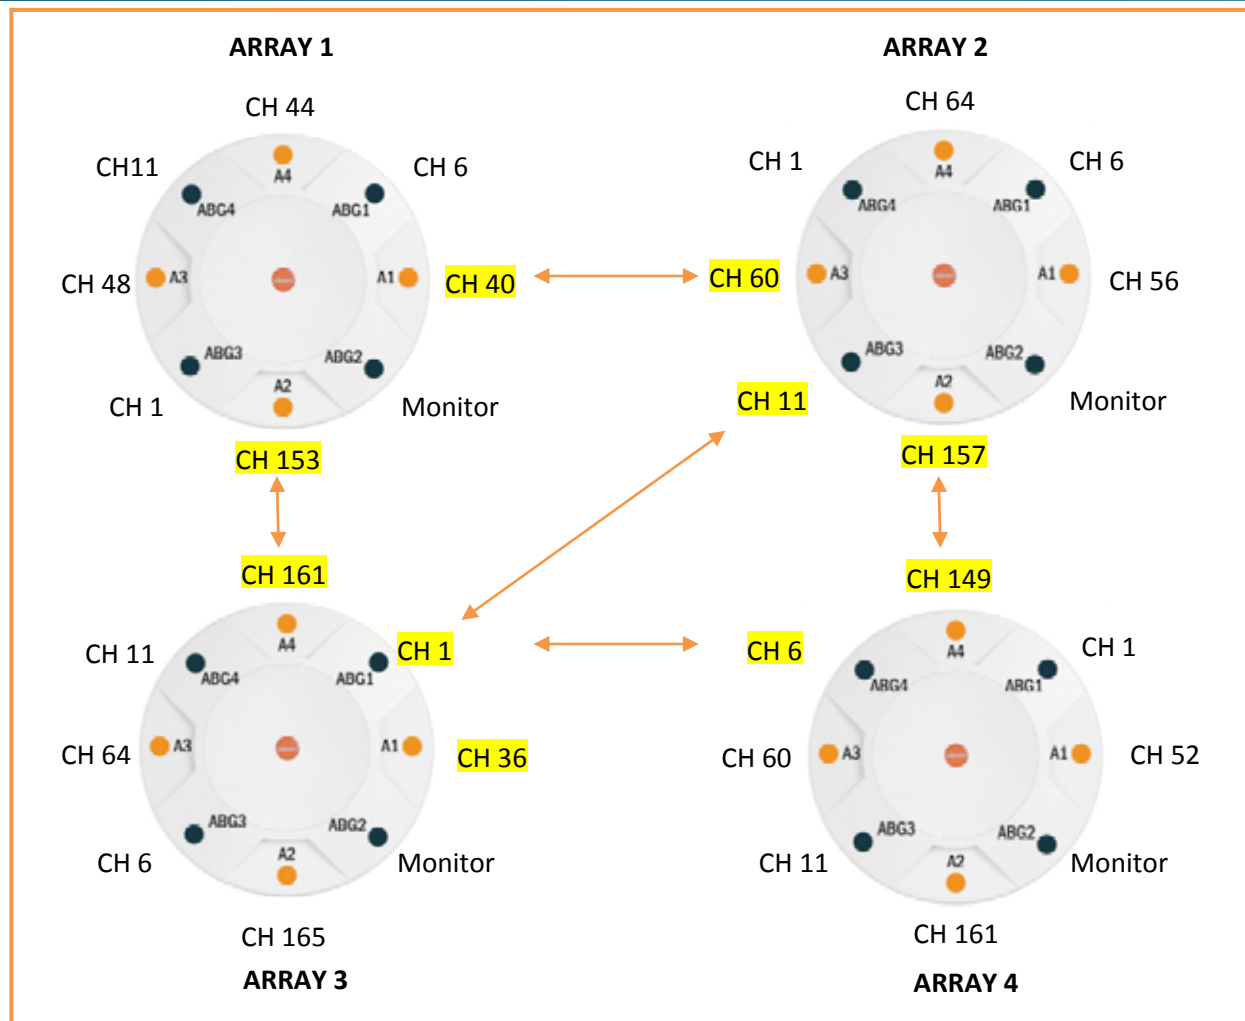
ARRAY 1

CH 44

A4

CH11

ABG4

ABG1

CH 6

CH 48

A3

A1

CH 40

ABG3

ABG2

A2

CH 1

Monitor

CH 153

CH 161

ARRAY 2

CH 64

A4

CH 1

ABG4

ABG1

CH 6

CH 60

A3

A1

CH 56

ABG3

ABG2

A2

CH 11

Monitor

CH 157

CH 149

A4

CH 11

ABG4

ABG1

CH 1

CH 64

A3

A1

CH 36

ABG3

ABG2

A2

CH 6

Monitor

CH 165

ARRAY 3

CH 6

A4

ABG4

ABG1

CH 1

CH 60

A3

A1

CH 52

ABG3

ABG2

A2

CH 11

Monitor

CH 161

ARRAY 4